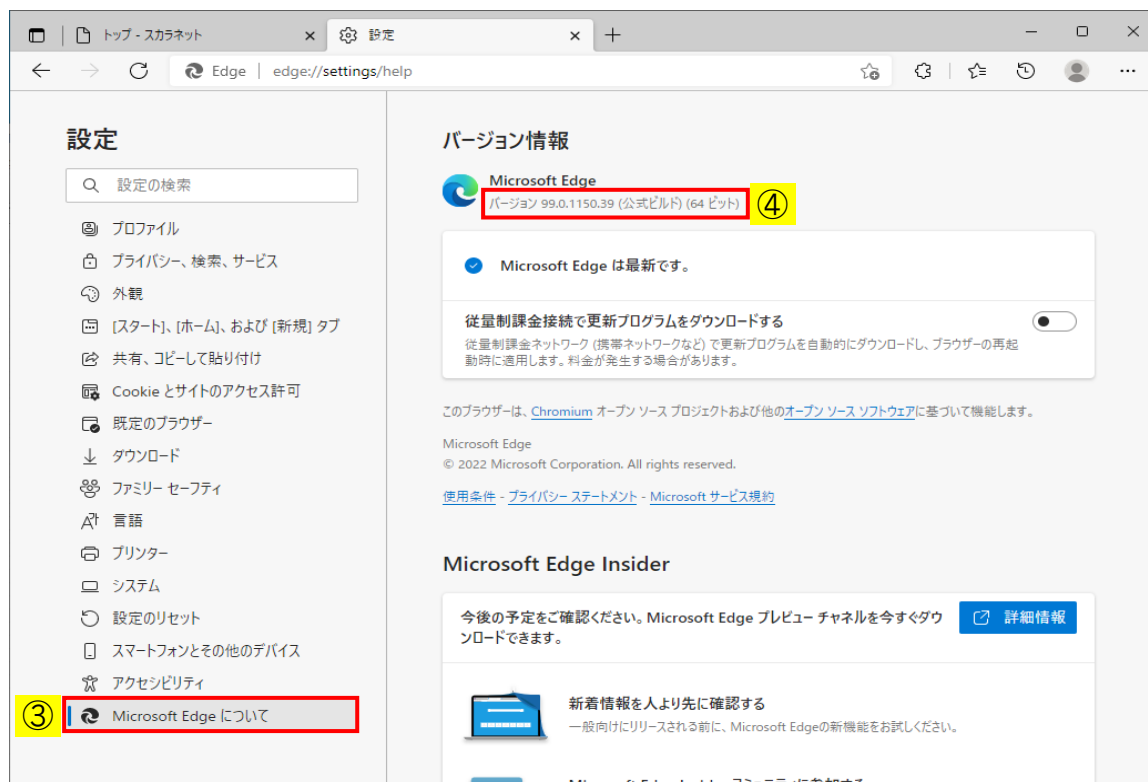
トップ - スカラネット

設定

+

Edge | edge://settings/help

設定

設定の検索

プロファイル

プライバシー、検索、サービス

外観

[スタート]、[ホーム]、および [新規] タブ

共有、コピーして貼り付け

Cookie とサイトのアクセス許可

既定のブラウザー

ダウンロード

ファミリー セーフティ

言語

プリンター

システム

設定のリセット

スマートフォンとその他のデバイス

アクセシビリティ

③ Microsoft Edge について

バージョン情報

Microsoft Edge

バージョン 99.0.1150.39 (公式ビルド) (64 ビット) ④

Microsoft Edge は最新です。

従量制課金接続で更新プログラムをダウンロードする

従量制課金ネットワーク (携帯ネットワークなど) で更新プログラムを自動的にダウンロードし、ブラウザーの再起動時に適用します。料金が発生する場合があります。

このブラウザーは、Chromium オープン ソース プロジェクトおよび他のオープン ソース ソフトウェアに基づいて機能します。

Microsoft Edge

© 2022 Microsoft Corporation. All rights reserved.

使用条件 - プライバシー ステートメント - Microsoft サービス規約

Microsoft Edge Insider

今後の予定をご確認ください。Microsoft Edge プレビュー チャネルを今すぐダウンロードできます。

詳細情報

新着情報を人より先に確認する

一般向けにリリースされる前に、Microsoft Edgeの新機能をお試しください。

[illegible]